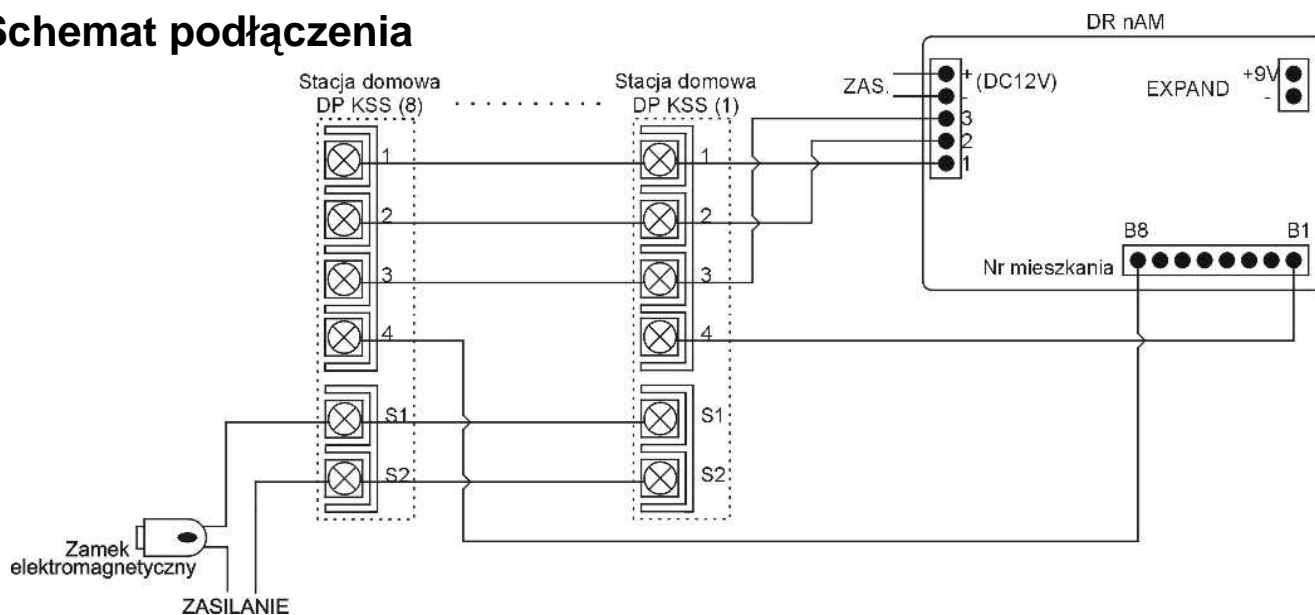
Schemat podłączenia

DR nAM

Stacja domowa DP KSS (8)

Stacja domowa DP KSS (1)

ZAS.

+ (DC12V)

-

3

2

1

EXPAND

+9V

-

B8

B1

Nr mieszkania

1

2

3

4

S1

S2

1

2

3

4

S1

S2

Zamek elektromagnetyczny

ZASILANIE